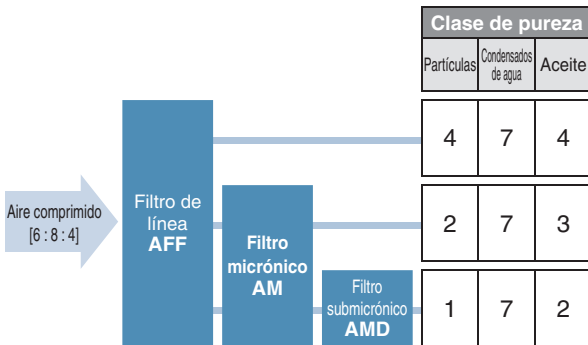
Clase de pureza

| Partículas | Condensados de agua | Aceite |
|---|---|---|
| 4 | 7 | 4 |
| 2 | 7 | 3 |
| 1 | 7 | 2 |

Aire comprimido [6 : 8 : 4]

Filtro de línea AFF

Filtro micrónico AM

Filtro submicrónico AMD